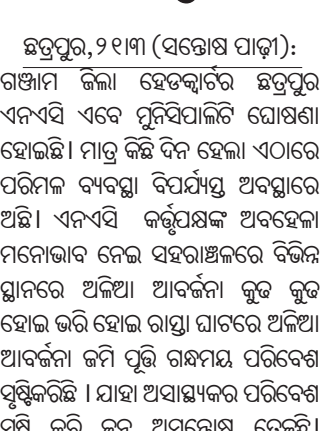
ଛତ୍ରପୁର,୨।୧୩ (ସନ୍ତୋଷ ପାଢ଼ୀ): ଗଞ୍ଜାମ ଜିଲ୍ଲା ହେଡକ୍ୱାର୍ଟର ଛତ୍ରପୁର ଏନଏସି ଏବେ ମ୍ୟୁନିସିପାଲିଟି ଘୋଷଣା ହୋଇଛି। ମାତ୍ର କିଛି ଦିନ ହେଲା ଏଠାରେ ପରିମଳ ବ୍ୟବସ୍ଥା ବିପର୍ଯ୍ୟସ୍ତ ଅବସ୍ଥାରେ ଅଛି। ଏନଏସି କର୍ତ୍ତୃପକ୍ଷଙ୍କ ଅବହେଳା ମନୋଭାବ ନେଇ ସହରାଞ୍ଚଳରେ ବିଭିନ୍ନ ସ୍ଥାନରେ ଅଳିଆ ଆବର୍ଜନା କୁଢ଼ କୁଢ଼ ହୋଇ ଭରି ହୋଇ ରାସ୍ତା ଘାଟରେ ଅଳିଆ ଆବର୍ଜନା ଜମି ପୂତି ଗନ୍ଧମୟ ପରିବେଶ ସୃଷ୍ଟିକରିଛି । ଯାହା ଅସାସ୍ଥ୍ୟକର ପରିବେଶ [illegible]